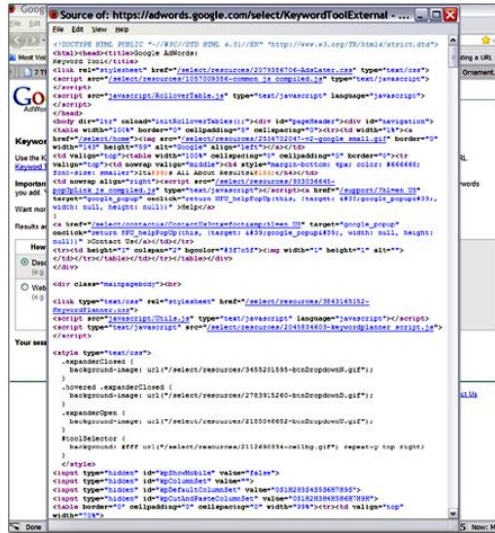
Source of: https://adwords.google.com/select/KeywordToolExternal - ...

File Edit View Help

<!DOCTYPE HTML PUBLIC "-//W3C//DTD HTML 4.01//EN" "http://www.w3.org/TR/html4/strict.dtd">
<html><head><title>Google AdWords:
Keyword Tool</title>
<link rel="stylesheet" href="/select/resources/2079386704-AdsLater.css" type="text/css">
<script src="/select/resources/1057009386-common_js_compiled.js" type="text/javascript">
</script>
<script src="javascript/RolloverTable.js" type="text/javascript" language="javascript">
</script>
</head>
<body dir="ltr" onload="initRolloverTables();"><div id="pageHeader"><div id="navigation">
<table width="100%" border="0" cellpadding="5" cellspacing="0"><tr><td width="1%"><a
href="/select/home"><img src="/select/resources/2534702047-v2-google_small.gif" border="0"
width="143" height="59" alt="Google" align="left"></a></td>
<td valign="top"><table width="100%" cellspacing="0" cellpadding="0" border="0"><tr
valign="top"><td nowrap valign="middle"><h4 style="margin-bottom: 4px; color: #666666;
font-size: smaller">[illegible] All About Results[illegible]</h4></td>
<td nowrap align="right"><script src="/select/resources/930036445-
0pUpLink_js_compiled.js" type="text/javascript"></script><a href="/support/?hl=en_US"
target="google_popup" onclick="return HFU_helpPopUp(this, {target: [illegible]google_popup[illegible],
width: null, height: null}) " >Help</a>
</td>
<a href="/select/contact/ContactUs?entryPoint=amphl=en_US" target="google_popup"
onclick="return HFU_helpPopUp(this, {target: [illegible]google_popup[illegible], width: null, height:
null})" >Contact Us</a></td></tr>
<tr><td height="1" colspan="2" bgcolor="#3E7c5f"><img width="1" height="1" alt="">
</td></tr></table></td></tr></table>
</div>

<div class="mainpagebody"><br>

<link type="text/css" rel="stylesheet" href="/select/resources/3643165152-
KeywordPlanner.css">
<script src="javascript/Utils.js" type="text/javascript" language="javascript"></script>
<script type="text/javascript" src="/select/resources/2045834603-keywordplanner_script.js">
</script>

<style type="text/css">
.expanderClosed {
background-image: url("/select/resources/3455201595-btnDropdownR.gif");
}
.hovered .expanderClosed {
background-image: url("/select/resources/2783915260-btnDropdownR.gif");
}
.expanderOpen {
background-image: url("/select/resources/2155066602-btnDropdownU.gif");
}
#toolSelector {
background: #fff url("/select/resources/2112690354-cellbg.gif") repeat-y top right;
}
</style>
<input type="hidden" id="kpShowMobile" value="false">
<input type="hidden" id="kpColumnSet" value="">
<input type="hidden" id="kpDefaultColumnSet" value="0S1R2R3S4S5R6R7R8R9S">
<input type="hidden" id="kpCutAndPasteColumnSet" value="0S1R2R3R4R5R6R7R8R9R">
<table border="0" cellpadding="0" cellspacing="0" width="99%"><tr><td valign="top"
width="70%">

Done